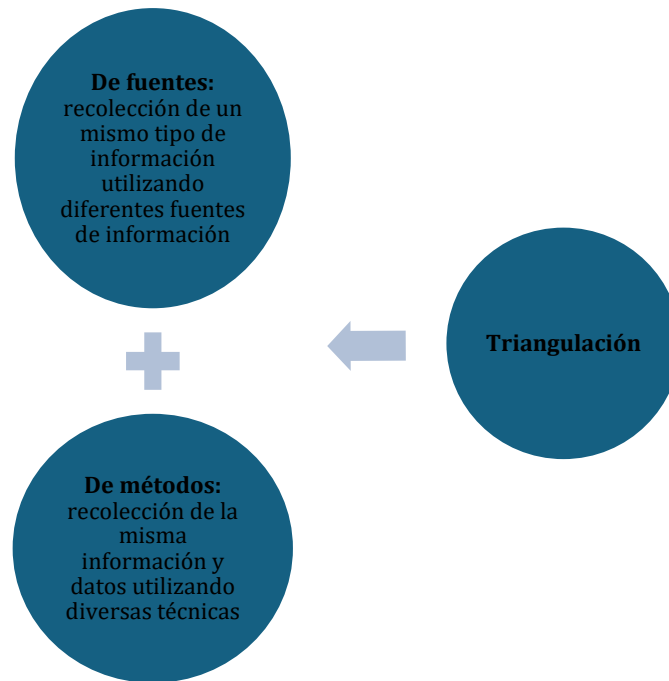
De fuentes: recolección de un mismo tipo de información utilizando diferentes fuentes de información

De métodos: recolección de la misma información y datos utilizando diversas técnicas

Triangulación